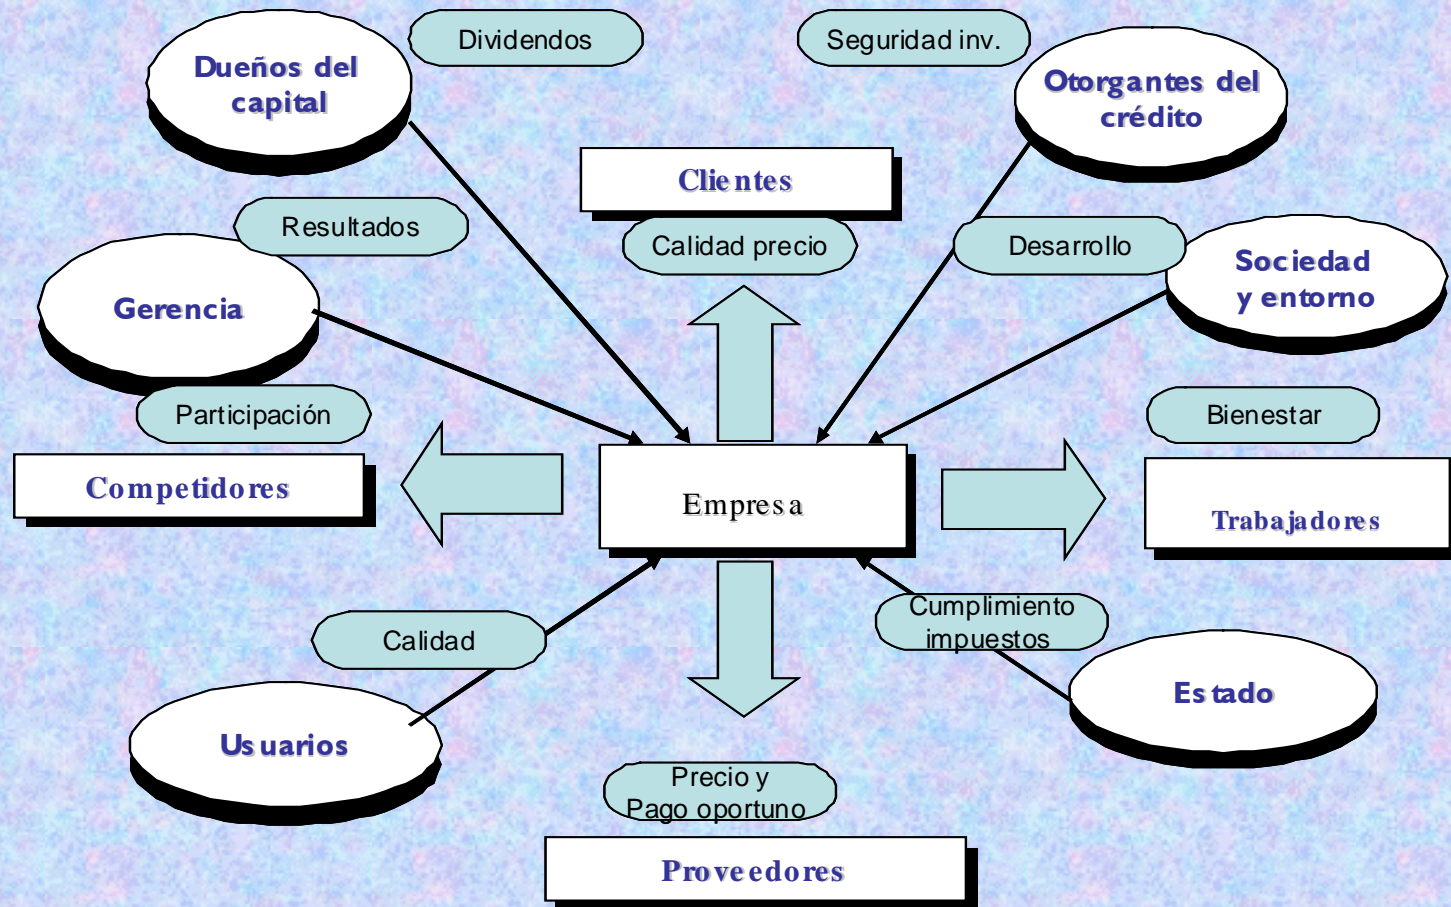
Dueños del capital

Dividendos

Seguridad inv.

Otorgantes del crédito

Clientes

Calidad precio

Resultados

Desarrollo

Sociedad y entorno

Gerencia

Participación

Bienestar

Competidores

Empresa

Trabajadores

Cumplimiento impuestos

Calidad

Estado

Usuarios

Precio y Pago oportuno

Proveedores